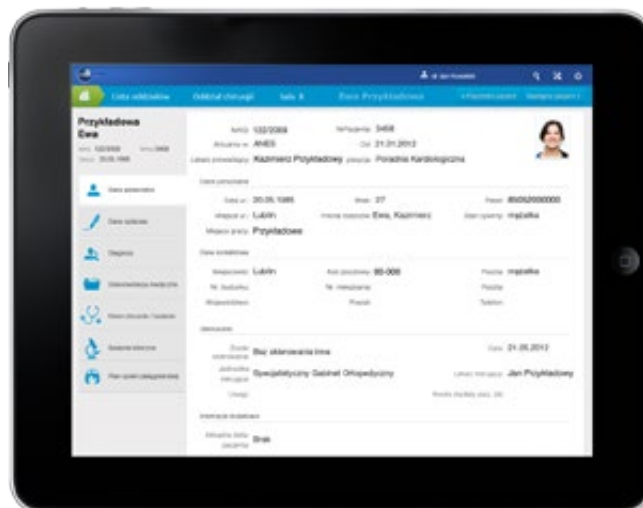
Lista oddziałów Oddział chirurgii Sala 8 Ewa Przykładowa

Przykładowa Ewa

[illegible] 122/2008 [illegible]

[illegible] 20.05.1985

Dane pacjenta

Dane opieka

Diagnozy

Dokumentacja medyczna

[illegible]

Badania kliniczne

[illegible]

122/2008 3458

ANES 21.01.2012

Kazimierz Przykładowy Poradnia Kardiologiczna

Dane personalne

20.05.1985 27 85052000000

Lublin Ewa, Kazimierz mężatka

Przykładowe

Dane kontaktowe

Lublin 80-000 mężatka

Bez skierowania inna 21.05.2012

Specjalistyczny Gabinet Ortopedyczny Jan Przykładowy

Brak